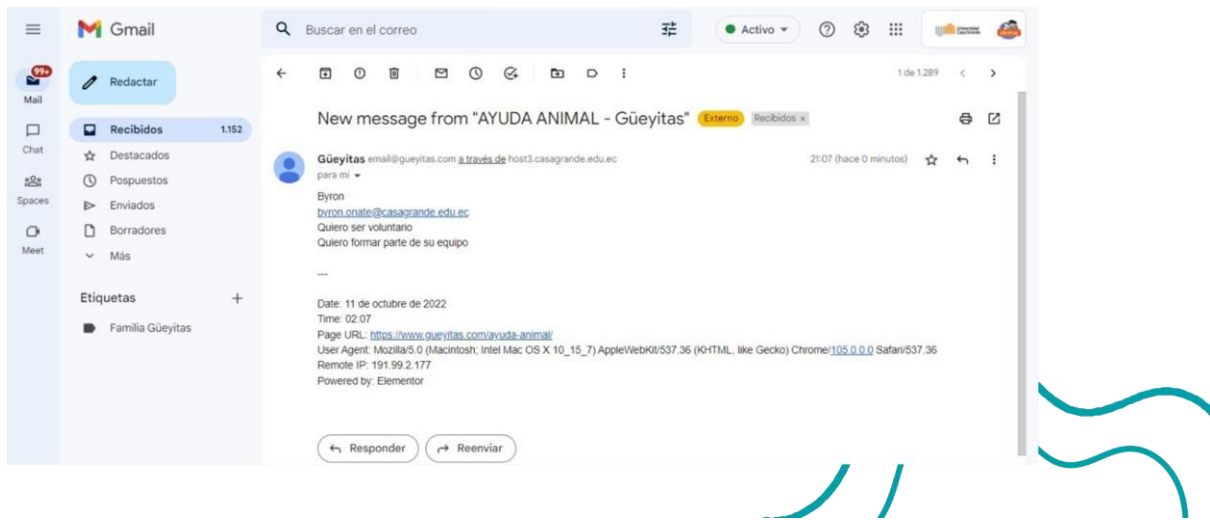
Gmail

Buscar en el correo

Activo

99+
Mail

Chat

Spaces

Meet

Redactar

Recibidos 1.152
Destacados
Pospuestos
Enviados
Borradores
Más

Etiquetas +
Familia Güeyitas

1 de 1.289

New message from "AYUDA ANIMAL - Güeyitas" Externo Recibidos ×

Güeyitas email@gueyitas.com a través de host3.casagrande.edu.ec
para mí

21:07 (hace 0 minutos)

Byron
byron.onate@casagrande.edu.ec
Quiero ser voluntario
Quiero formar parte de su equipo

---

Date: 11 de octubre de 2022
Time: 02:07
Page URL: https://www.gueyitas.com/ayuda-animal/
User Agent: Mozilla/5.0 (Macintosh; Intel Mac OS X 10_15_7) AppleWebKit/537.36 (KHTML, like Gecko) Chrome/105.0.0.0 Safari/537.36
Remote IP: 191.99.2.177
Powered by: Elementor

Responder Reenviar